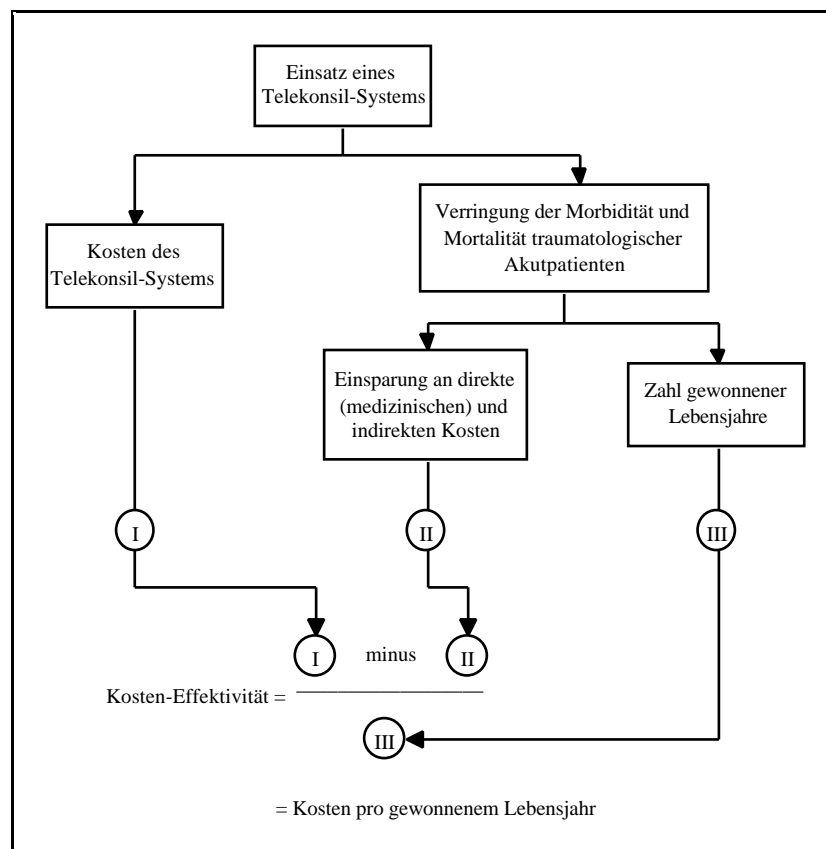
Einsatz eines Telekonsil-Systems

Kosten des Telekonsil-Systems

Verringung der Morbidität und Mortalität traumatologischer Akutpatienten

Einsparung an direkte (medizinischen) und indirekten Kosten

Zahl gewonnener Lebensjahre

I

II

III

I minus II

Kosten-Effektivität = ―――――――――

III

= Kosten pro gewonnenem Lebensjahr